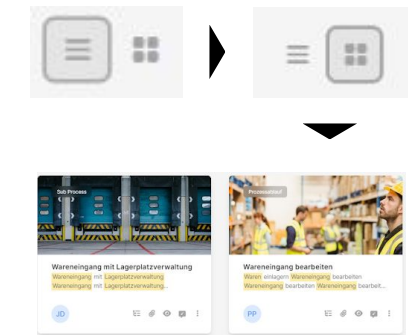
Sub Process

Wareneingang mit Lagerplatzverwaltung

Wareneingang mit Lagerplatzverwaltung

Wareneingang mit Lagerplatzverwaltung...

JD

Prozessablauf

Wareneingang bearbeiten

Waren einlagern Wareneingang bearbeiten

Wareneingang bearbeiten Wareneingang bearbeite

PP